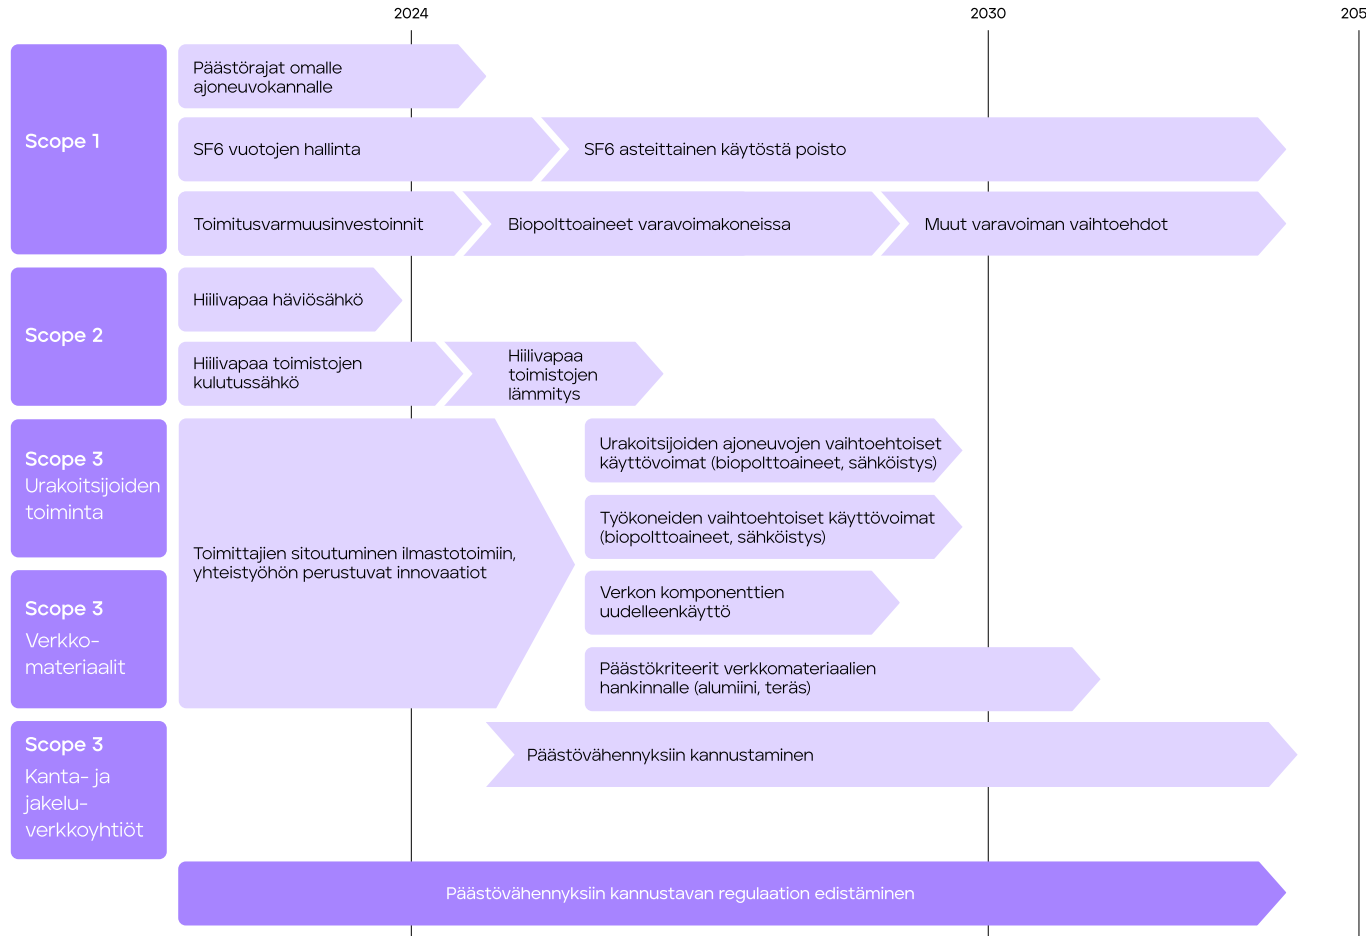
2024

2030

205

Scope 1

Päästörajat omalle ajoneuvokannalle

SF6 vuotojen hallinta

SF6 asteittainen käytöstä poisto

Toimitusvarmuusinvestoinnit

Biopolttoaineet varavoimakoneissa

Muut varavoiman vaihtoehdot

Scope 2

Hiilivapaa häviösähkö

Hiilivapaa toimistojen kulutussähkö

Hiilivapaa toimistojen lämmitys

Scope 3 Urakoitsijoiden toiminta

Toimittajien sitoutuminen ilmastotoimiin, yhteistyöhön perustuvat innovaatiot

Urakoitsijoiden ajoneuvojen vaihtoehtoiset käyttövoimat (biopolttoaineet, sähköistys)

Työkoneiden vaihtoehtoiset käyttövoimat (biopolttoaineet, sähköistys)

Scope 3 Verkkomateriaalit

Verkon komponenttien uudelleenkäyttö

Päästökriteerit verkkomateriaalien hankinnalle (alumiini, teräs)

Scope 3 Kanta- ja jakeluverkkoyhtiöt

Päästövähennyksiin kannustaminen

Päästövähennyksiin kannustavan regulaation edistäminen